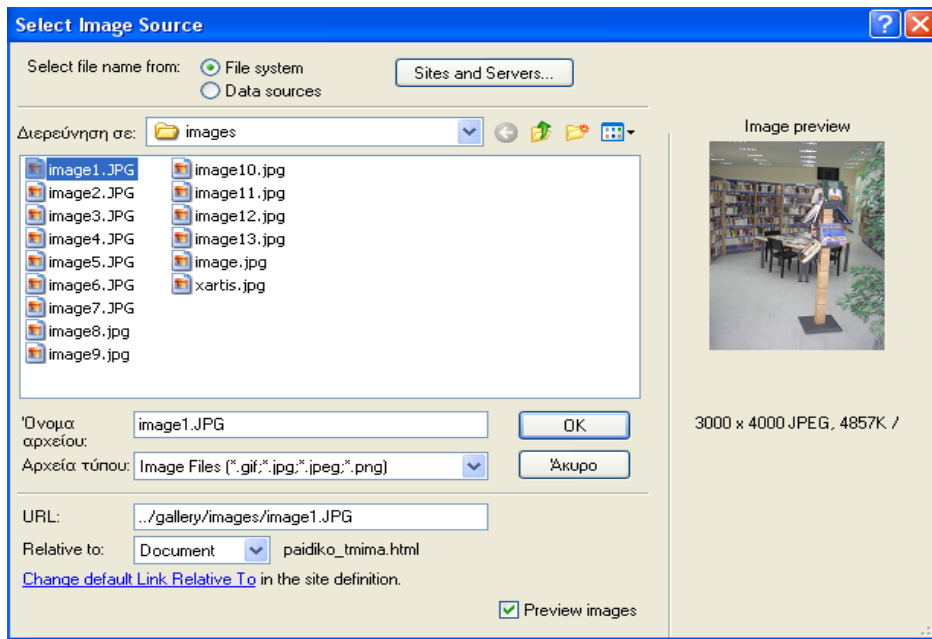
Select Image Source

Select file name from: File system
Data sources

Sites and Servers...

Διερεύνηση σε: images

image1.JPG
image2.JPG
image3.JPG
image4.JPG
image5.JPG
image6.JPG
image7.JPG
image8.jpg
image9.jpg
image10.jpg
image11.jpg
image12.jpg
image13.jpg
image.jpg
xartis.jpg

Όνομα αρχείου: image1.JPG

OK

Αρχεία τύπου: Image Files (*.gif;*.jpg;*.jpeg;*.png)

Άκυρο

URL: ../gallery/images/image1.JPG

Relative to: Document paidiko_tmima.html

Change default Link Relative To in the site definition.

Preview images

Image preview

3000 x 4000 JPEG, 4857K /